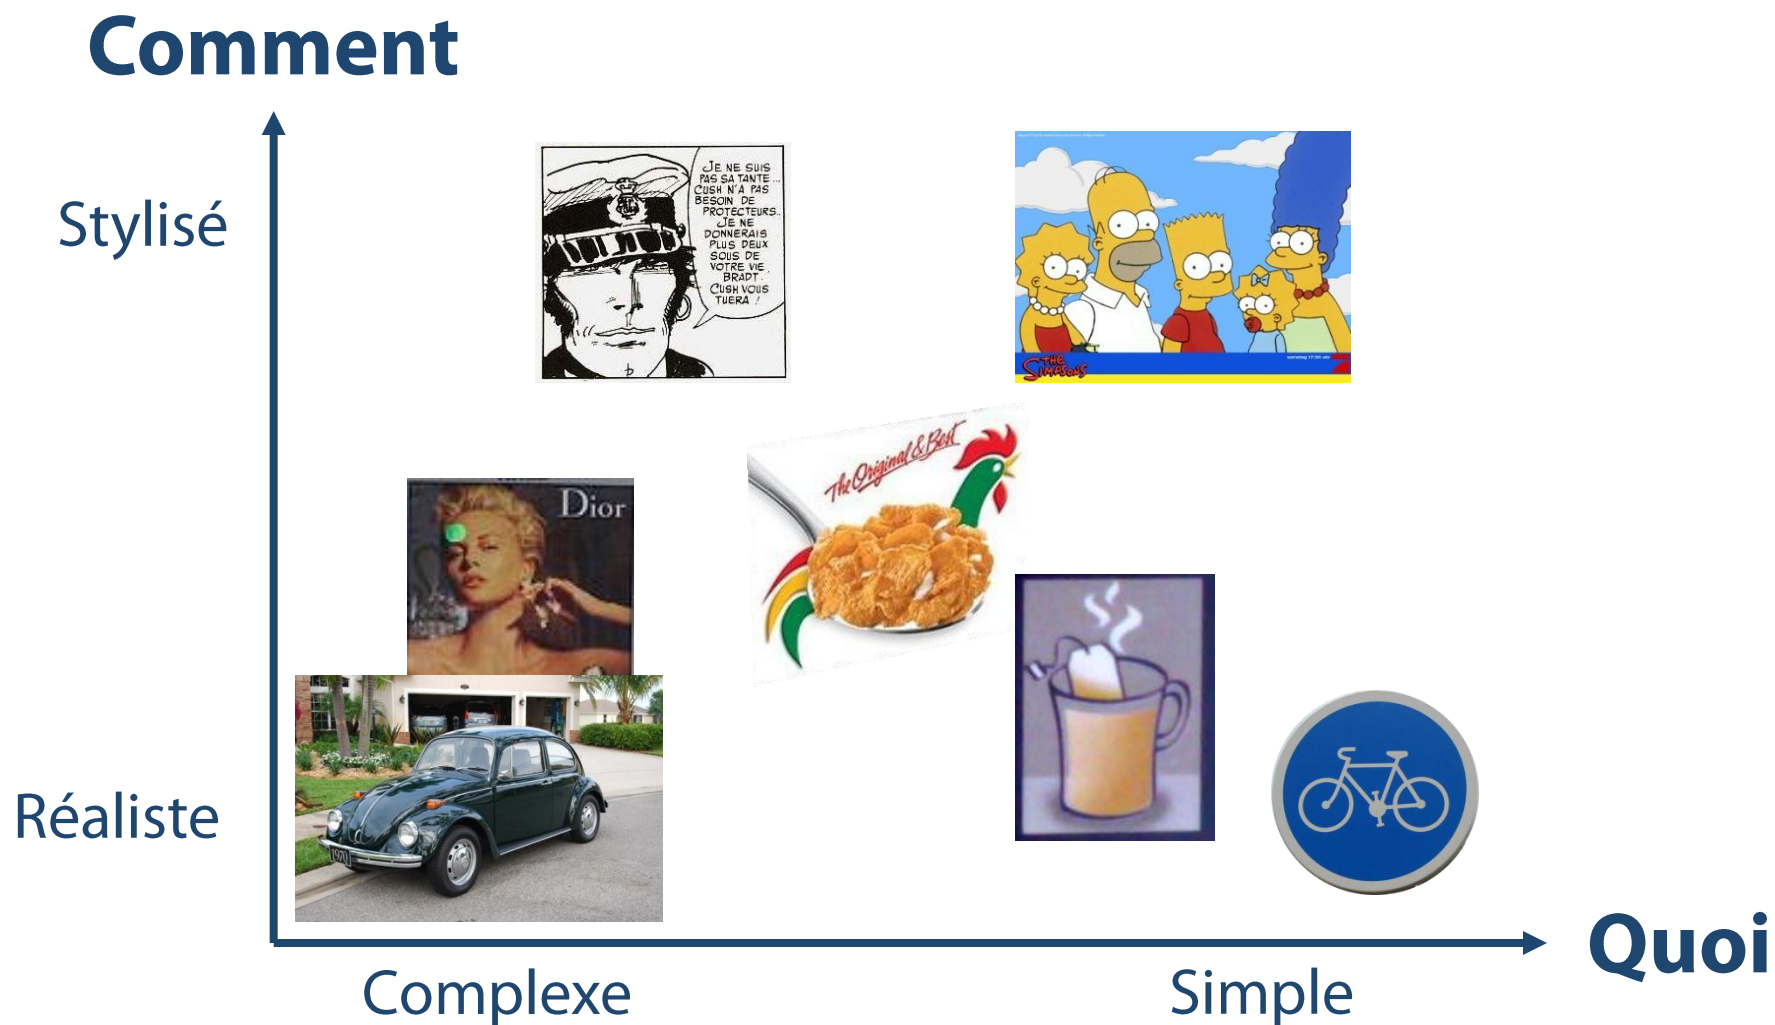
Comment

Stylisé

JE NE SUIS PAS SA TANTE... CUSH N'A PAS BESOIN DE PROTECTEURS. JE NE DONNERAIS PLUS DEUX SOUS DE VOTRE VIE BRADT. CUSH VOUS TUERA !

THE SIMPSONS

Dior

The Original & Best

Réaliste

Complexe

Simple

Quoi